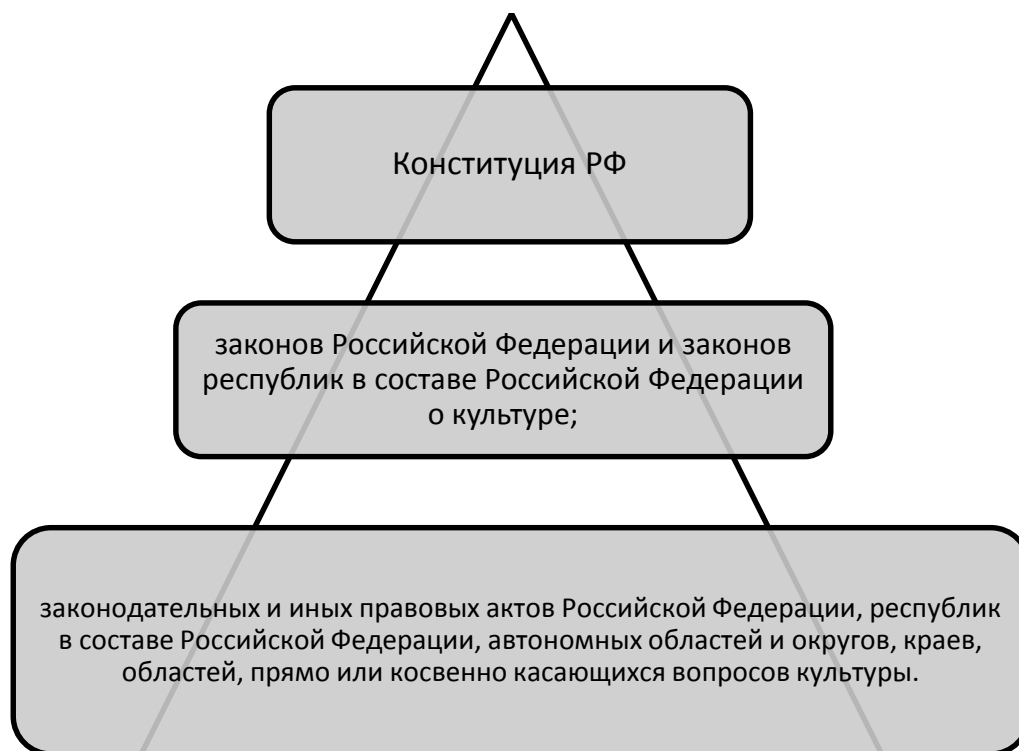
Конституция РФ

законов Российской Федерации и законов республик в составе Российской Федерации о культуре;

законодательных и иных правовых актов Российской Федерации, республик в составе Российской Федерации, автономных областей и округов, краев, областей, прямо или косвенно касающихся вопросов культуры.